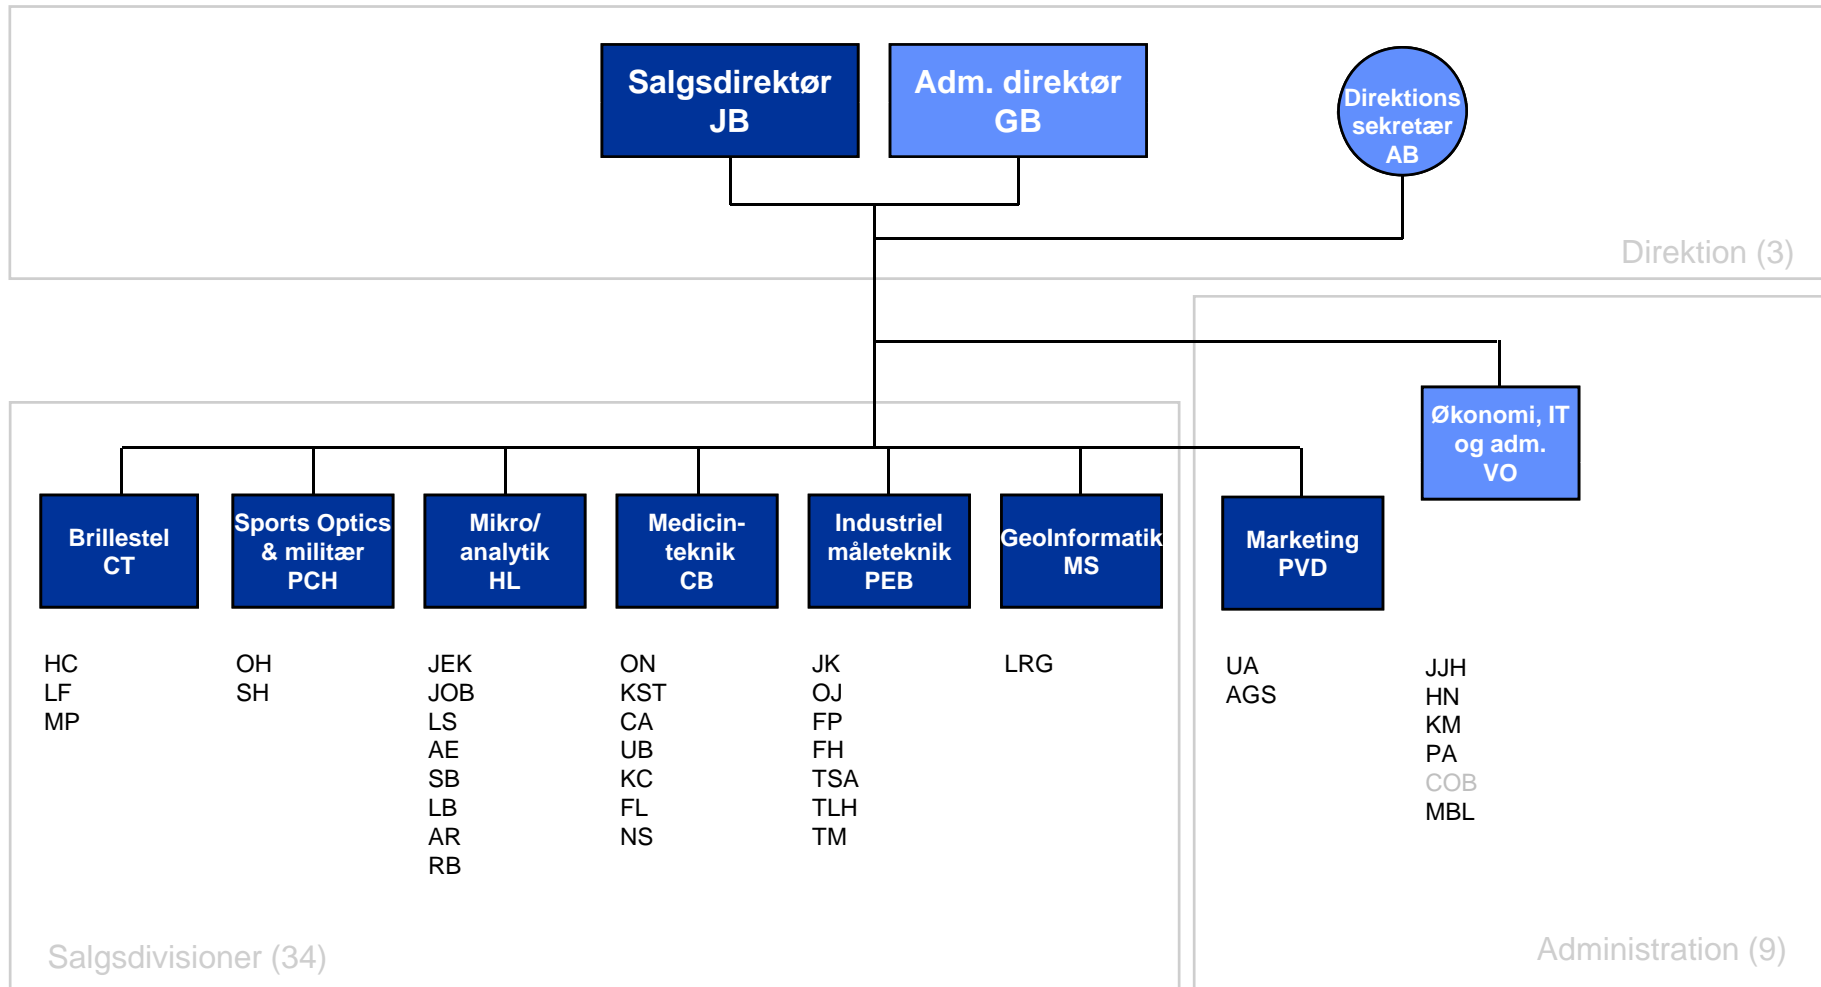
Salgsdirektør
JB

Adm. direktør
GB

Direktions
sekretær
AB

Direktion (3)

Økonomi, IT
og adm.
VO

Brillestel
CT

Sports Optics
& militær
PCH

Mikro/
analytik
HL

Medicin-
teknik
CB

Industriel
måleteknik
PEB

GeoInformatik
MS

Marketing
PVD

HC
LF
MP

OH
SH

JEK
JOB
LS
AE
SB
LB
AR
RB

ON
KST
CA
UB
KC
FL
NS

JK
OJ
FP
FH
TSA
TLH
TM

LRG

UA
AGS

JJH
HN
KM
PA
COB
MBL

Salgsdivisioner (34)

Administration (9)